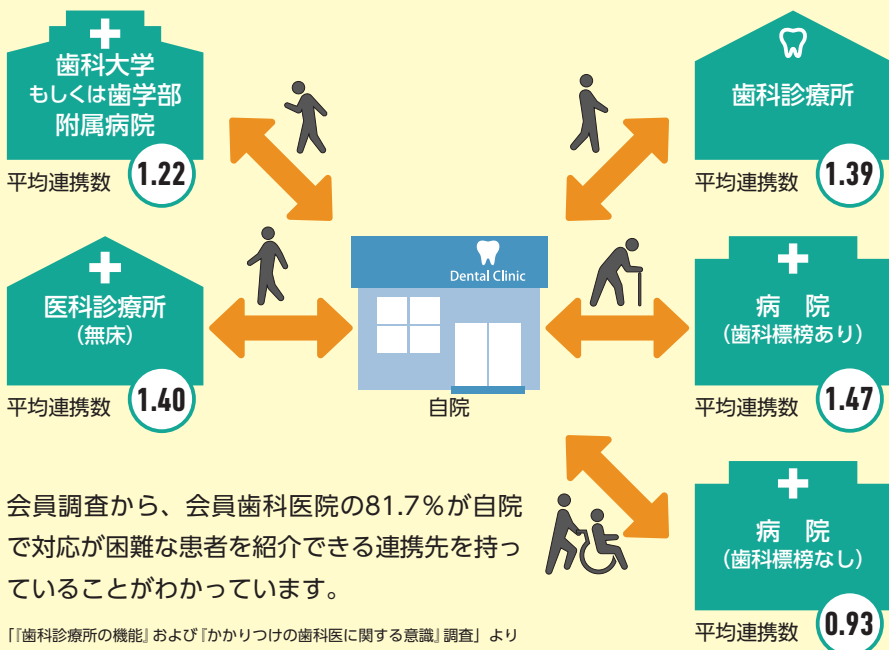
歯科大学
もしくは歯学部
附属病院

平均連携数 1.22

歯科診療所

平均連携数 1.39

医科診療所
（無床）

平均連携数 1.40

Dental Clinic

自院

病　院
（歯科標榜あり）

平均連携数 1.47

会員調査から、会員歯科医院の81.7％が自院で対応が困難な患者を紹介できる連携先を持っていることがわかっています。

病　院
（歯科標榜なし）

平均連携数 0.93

「『歯科診療所の機能』および『かかりつけの歯科医に関する意識』調査」より